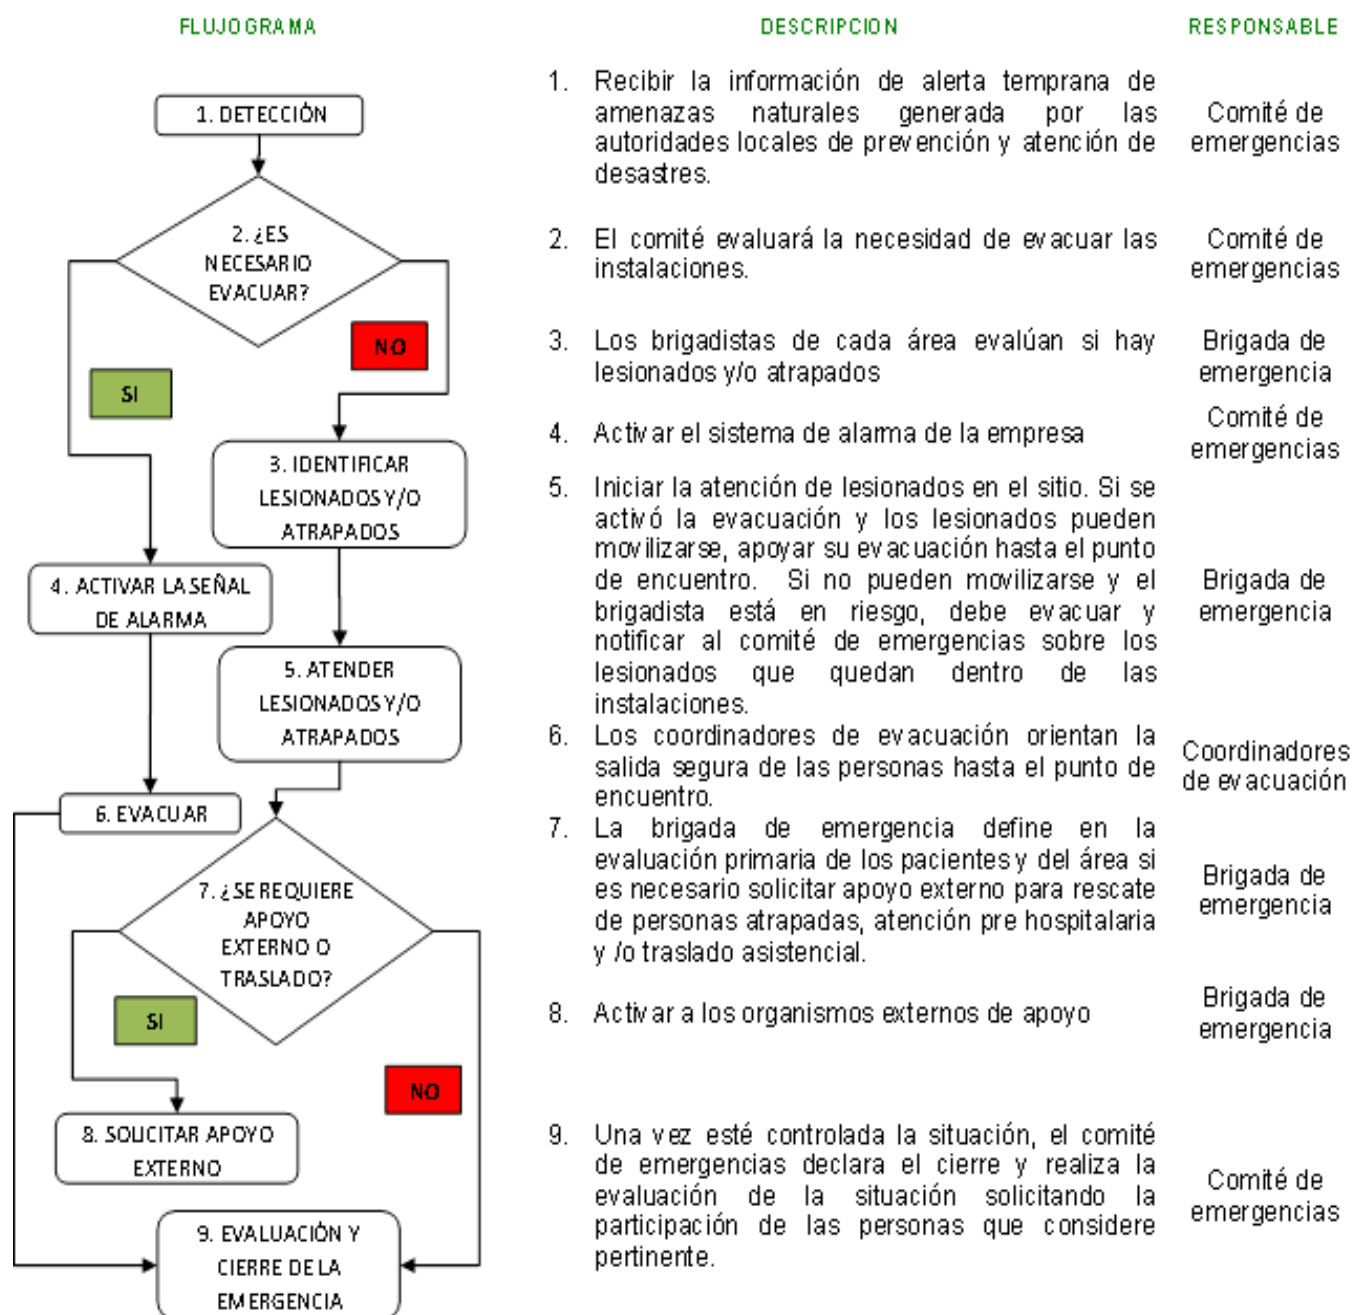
FLUJOGRAMA

1. DETECCIÓN

2. ¿ES NECESARIO EVACUAR?

NO

SI

3. IDENTIFICAR LESIONADOS Y/O ATRAPADOS

4. ACTIVAR LA SEÑAL DE ALARMA

5. ATENDER LESIONADOS Y/O ATRAPADOS

6. EVACUAR

7. ¿SE REQUIERE APOYO EXTERNO O TRASLADO?

SI

NO

8. SOLICITAR APOYO EXTERNO

9. EVALUACIÓN Y CIERRE DE LA EMERGENCIA

DESCRIPCION

RESPONSABLE

| | DESCRIPCION | RESPONSABLE |
|---|---|---|
| 1. | Recibir la información de alerta temprana de amenazas naturales generada por las autoridades locales de prevención y atención de desastres. | Comité de emergencias |
| 2. | El comité evaluará la necesidad de evacuar las instalaciones. | Comité de emergencias |
| 3. | Los brigadistas de cada área evalúan si hay lesionados y/o atrapados | Brigada de emergencia |
| 4. | Activar el sistema de alarma de la empresa | Comité de emergencias |
| 5. | Iniciar la atención de lesionados en el sitio. Si se activó la evacuación y los lesionados pueden movilizarse, apoyar su evacuación hasta el punto de encuentro. Si no pueden movilizarse y el brigadista está en riesgo, debe evacuar y notificar al comité de emergencias sobre los lesionados que quedan dentro de las instalaciones. | Brigada de emergencia |
| 6. | Los coordinadores de evacuación orientan la salida segura de las personas hasta el punto de encuentro. | Coordinadores de evacuación |
| 7. | La brigada de emergencia define en la evaluación primaria de los pacientes y del área si es necesario solicitar apoyo externo para rescate de personas atrapadas, atención pre hospitalaria y /o traslado asistencial. | Brigada de emergencia |
| 8. | Activar a los organismos externos de apoyo | Brigada de emergencia |
| 9. | Una vez esté controlada la situación, el comité de emergencias declara el cierre y realiza la evaluación de la situación solicitando la participación de las personas que considere pertinente. | Comité de emergencias |